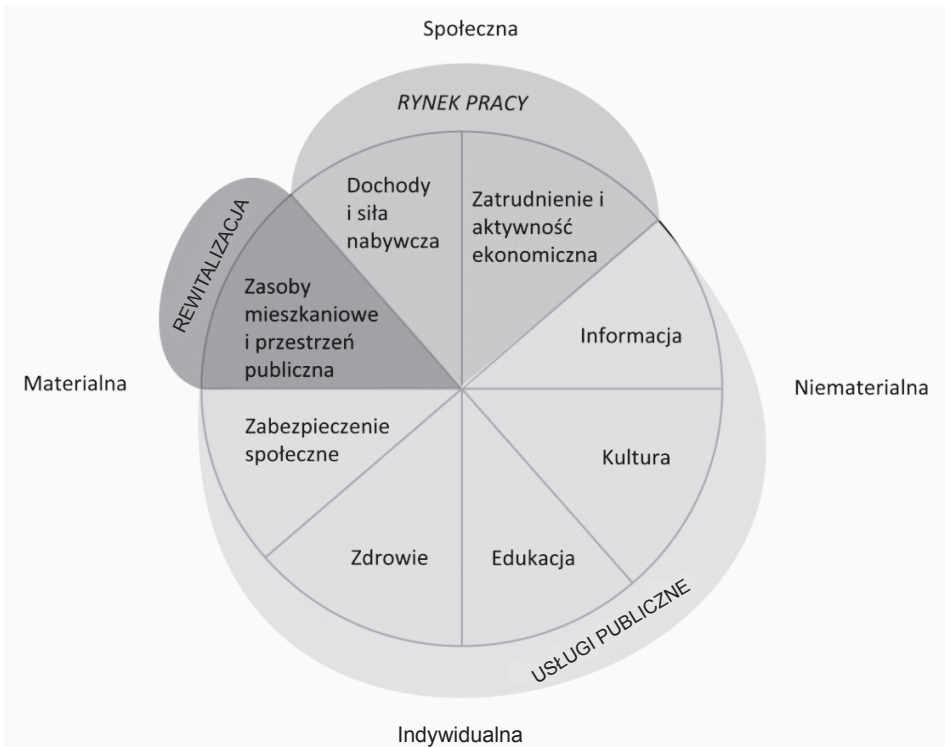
Społeczna

RYNEK PRACY

REWITALIZACJA

Dochody i siła nabywcza

Zatrudnienie i aktywność ekonomiczna

Zasoby mieszkaniowe i przestrzeń publiczna

Informacja

Materialna

Niematerialna

Zabezpieczenie społeczne

Kultura

Zdrowie

Edukacja

USŁUGI PUBLICZNE

Indywidualna